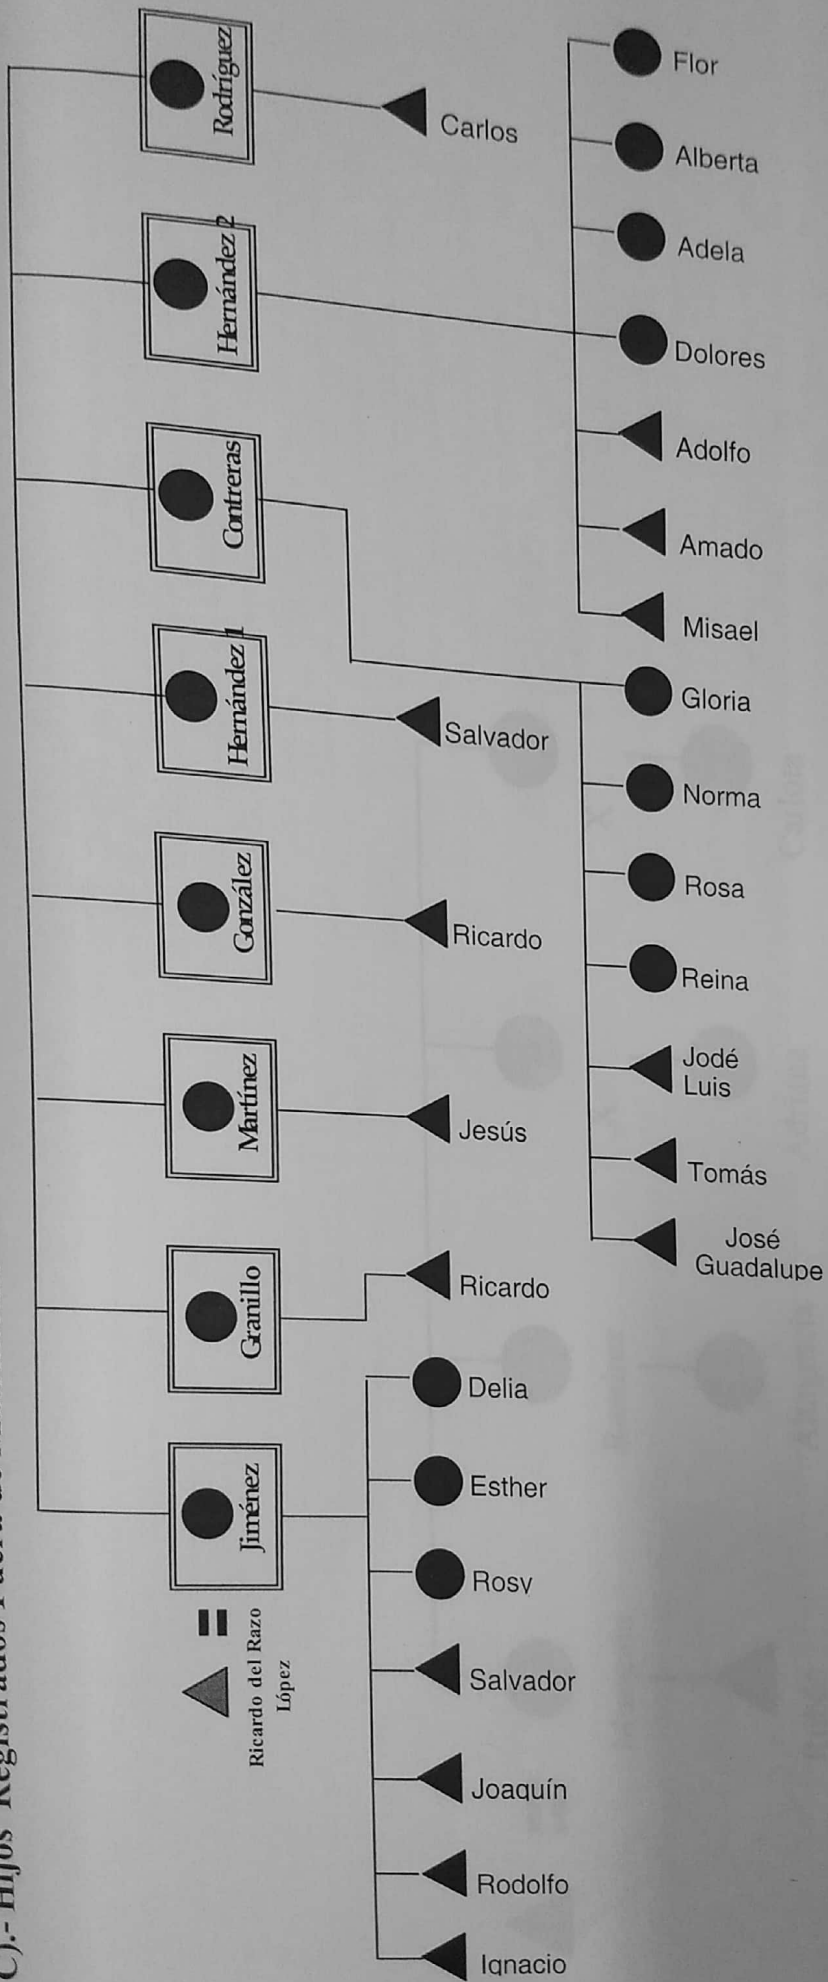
C).- Hijos Registrados Fuera de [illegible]

Ricardo del Razo López

Jiménez

Granillo

Martínez

González

Hernández 1

Contreras

Hernández 2

Rodríguez

Carlos

Salvador

Ricardo

Jesús

Ricardo

Delia

Esther

Rosy

Salvador

Joaquín

Rodolfo

Ignacio

Flor

Alberta

Adela

Dolores

Adolfo

Amado

Misael

Gloria

Norma

Rosa

Reina

Jodé Luis

Tomás

José Guadalupe